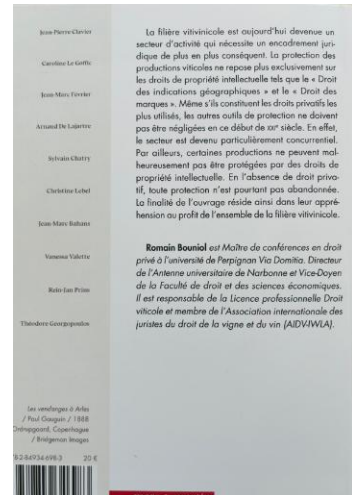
Jean-Pierre Clavier

Caroline Le Goffic

Jean-Marc Février

Arnaud De Lajartre

Sylvain Chatry

Christine Lebel

Jean-Marc Bahans

Vanessa Valette

Bain-Jan Prins

Théodore Georgopoulos

La filière vitivinicole est aujourd'hui devenue un secteur d'activité qui nécessite un encadrement juridique de plus en plus conséquent. La protection des productions viticoles ne repose plus exclusivement sur les droits de propriété intellectuelle tels que le « Droit des indications géographiques » et le « Droit des marques ». Même s'ils constituent les droits privatifs les plus utilisés, les autres outils de protection ne doivent pas être négligées en ce début de XXIe siècle. En effet, le secteur est devenu particulièrement concurrentiel. Par ailleurs, certaines productions ne peuvent malheureusement pas être protégées par des droits de propriété intellectuelle. En l'absence de droit privatif, toute protection n'est pourtant pas abandonnée. La finalité de l'ouvrage réside ainsi dans leur appréhension au profit de l'ensemble de la filière vitivinicole.

Romain Bouniol est Maître de conférences en droit privé à l'université de Perpignan Via Domitia. Directeur de l'Antenne universitaire de Narbonne et Vice-Doyen de la Faculté de droit et des sciences économiques. Il est responsable de la Licence professionnelle Droit viticole et membre de l'Association internationale des juristes du droit de la vigne et du vin (AIDV-IWLA).

Les vendanges à Arles / Paul Gauguin / 1888 Ordrupgaard, Copenhague / Bridgeman Images

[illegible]-2-84934-698-3 20 €